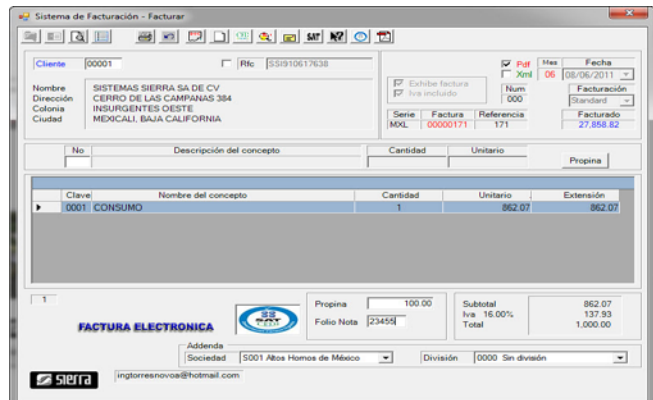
Sistema de Facturación - Facturar

SAT

Cliente 00001

Rfc SSI910617638

Nombre SISTEMAS SIERRA SA DE CV
Dirección CERRO DE LAS CAMPANAS 384
Colonia INSURGENTES OESTE
Ciudad MEXICALI, BAJA CALIFORNIA

Exhibe factura
Iva incluido

Pdf
Xml

Mes 06

Fecha 08/06/2011

Num 000

Facturación Standard

| Serie | Factura | Referencia |
|---|---|---|
| MXL | 00000171 | 171 |

Facturado 27,858.82

No | Descripción del concepto | Cantidad | Unitario

Propina

| | Clave | Nombre del concepto | Cantidad | Unitario | Extensión |
|---|---|---|---|---|---|
| ▶ | 0001 | CONSUMO | 1 | 862.07 | 862.07 |

1

FACTURA ELECTRONICA

SAT

Propina 100.00
Folio Nota 23455

Subtotal 862.07
Iva 16.00% 137.93
Total 1,000.00

Addenda
Sociedad S001 Altos Hornos de México
División 0000 Sin división

sierra

ingtorresnovoa@hotmail.com